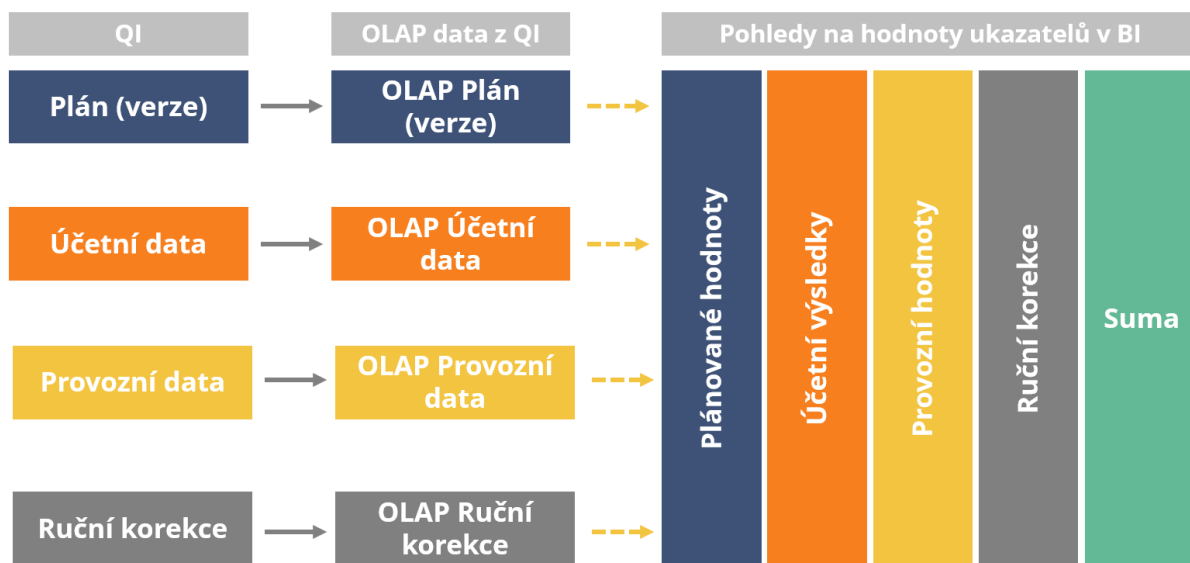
QI

OLAP data z QI

Pohledy na hodnoty ukazatelů v BI

Plán (verze)

OLAP Plán (verze)

Účetní data

OLAP Účetní data

Provozní data

OLAP Provozní data

Ruční korekce

OLAP Ruční korekce

Plánované hodnoty

Účetní výsledky

Provozní hodnoty

Ruční korekce

Suma